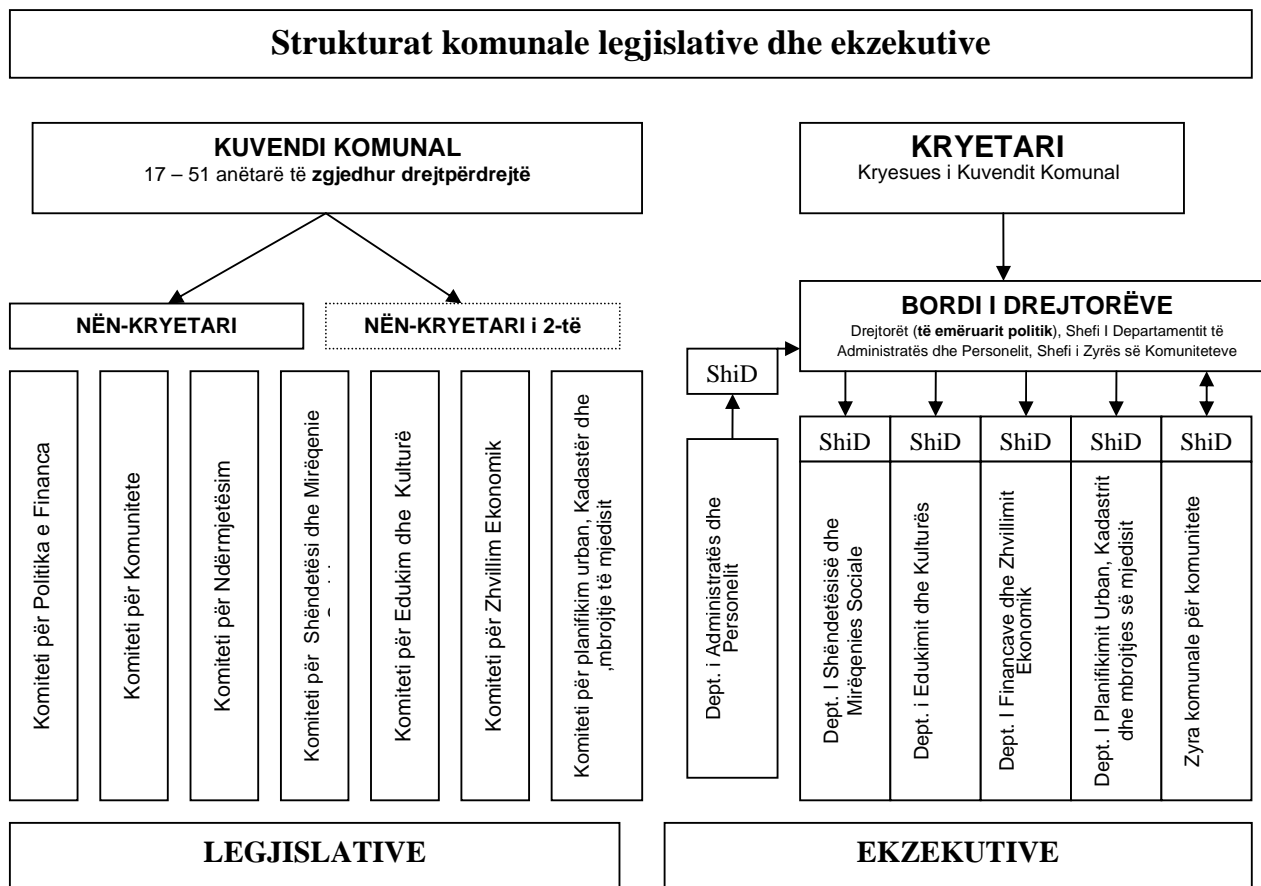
Strukturat komunale legjislative dhe ekzekutive

KUVENDI KOMUNAL
17 – 51 anëtarë të zgjedhur drejtpërdrejtë

NËN-KRYETARI

NËN-KRYETARI i 2-të

Komiteti për Politika e Financa

Komiteti për Komunitete

Komiteti për Ndërmjetësim

Komiteti për Shëndetësi dhe Mirëqenie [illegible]

Komiteti për Edukim dhe Kulturë

Komiteti për Zhvillim Ekonomik

Komiteti për planifikim urban, Kadastër dhe ,mbrojtje të mjedisit

KRYETARI
Kryesues i Kuvendit Komunal

BORDI I DREJTORËVE
Drejtorët (të emëruarit politik), Shefi I Departamentit të Administratës dhe Personelit, Shefi i Zyrës së Komuniteteve

ShiD

Dept. i Administratës dhe Personelit

| ShiD | ShiD | ShiD | ShiD | ShiD |
|---|---|---|---|---|
| Dept. I Shëndetësisë dhe Mirëqenies Sociale | Dept. i Edukimit dhe Kulturës | Dept. I Financave dhe Zhvillimit Ekonomik | Dept. I Planifikimit Urban, Kadastrit dhe mbrojtjes së mjedisit | Zyra komunale për komunitete |

LEGJISLATIVE

EKZEKUTIVE